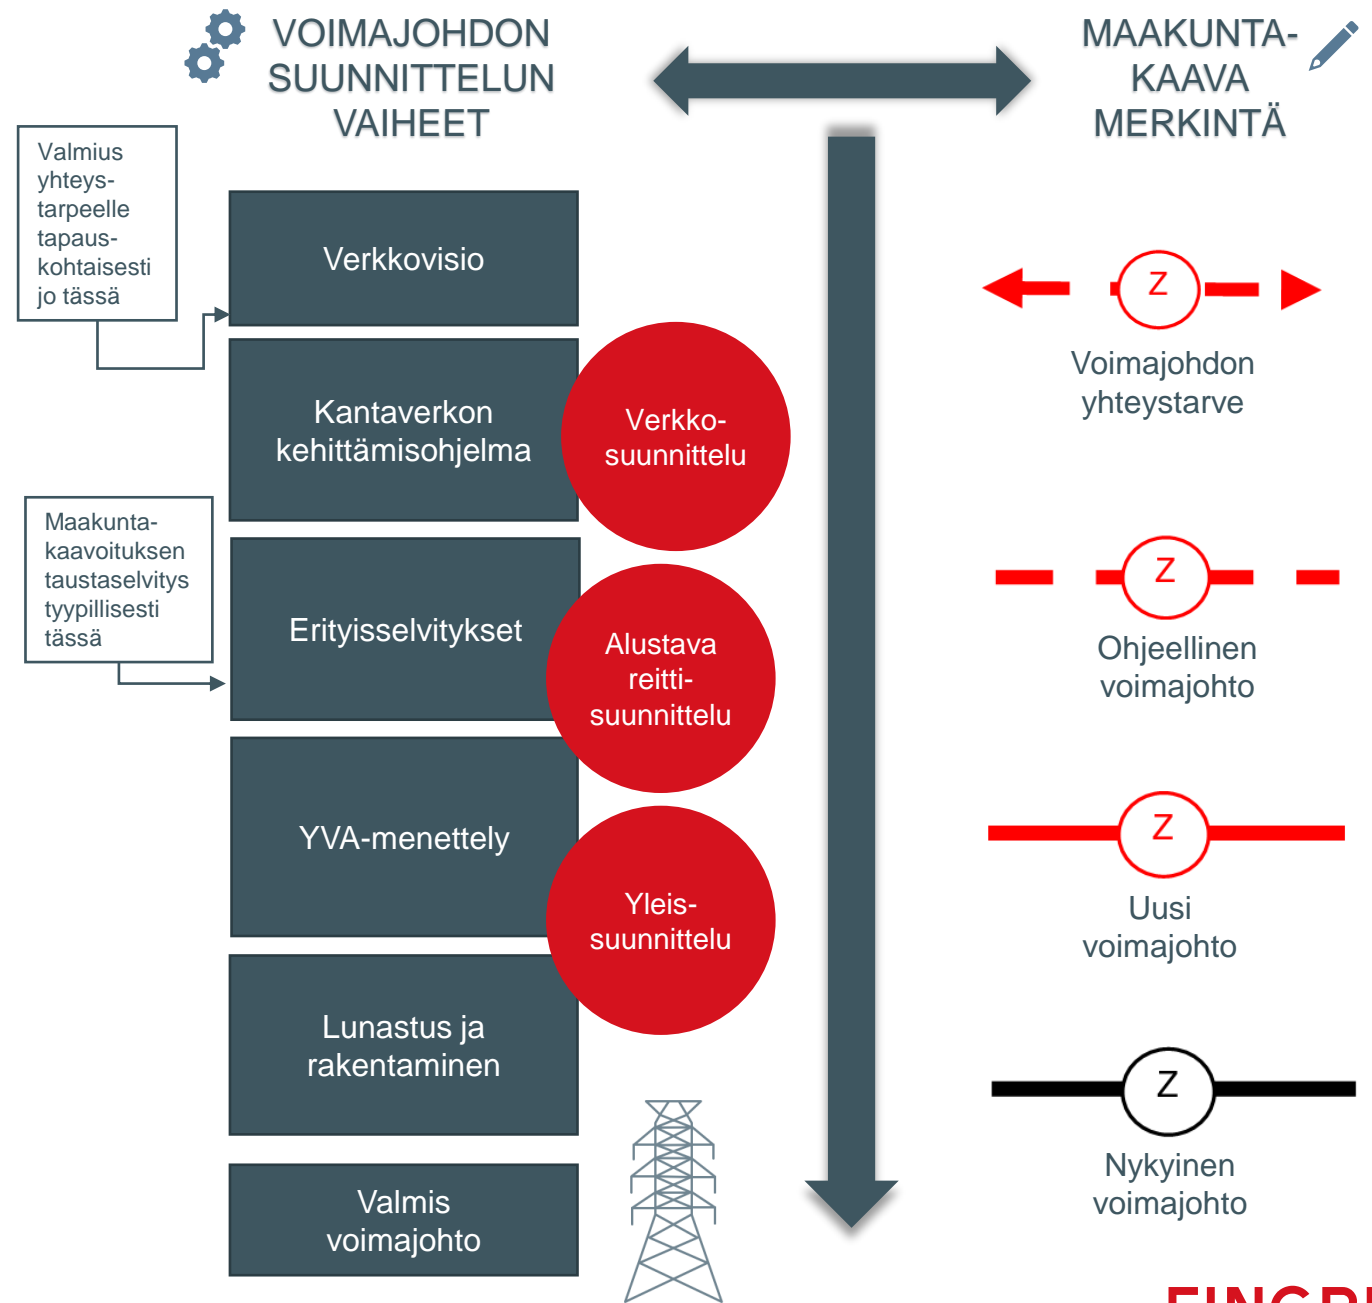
VOIMAJOHDON SUUNNITTELUN VAIHEET

MAAKUNTAKAAVA MERKINTÄ

Valmius yhteystarpeelle tapauskohtaisesti jo tässä

Verkkovisio

Kantaverkon kehittämisohjelma

Verkkosuunnittelu

Maakuntakaavoituksen taustaselvitys tyypillisesti tässä

Erityisselvitykset

Alustava reittisuunnittelu

YVA-menettely

Yleissuunnittelu

Lunastus ja rakentaminen

Valmis voimajohto

Z

Voimajohdon yhteystarve

Z

Ohjeellinen voimajohto

Z

Uusi voimajohto

Z

Nykyinen voimajohto

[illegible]